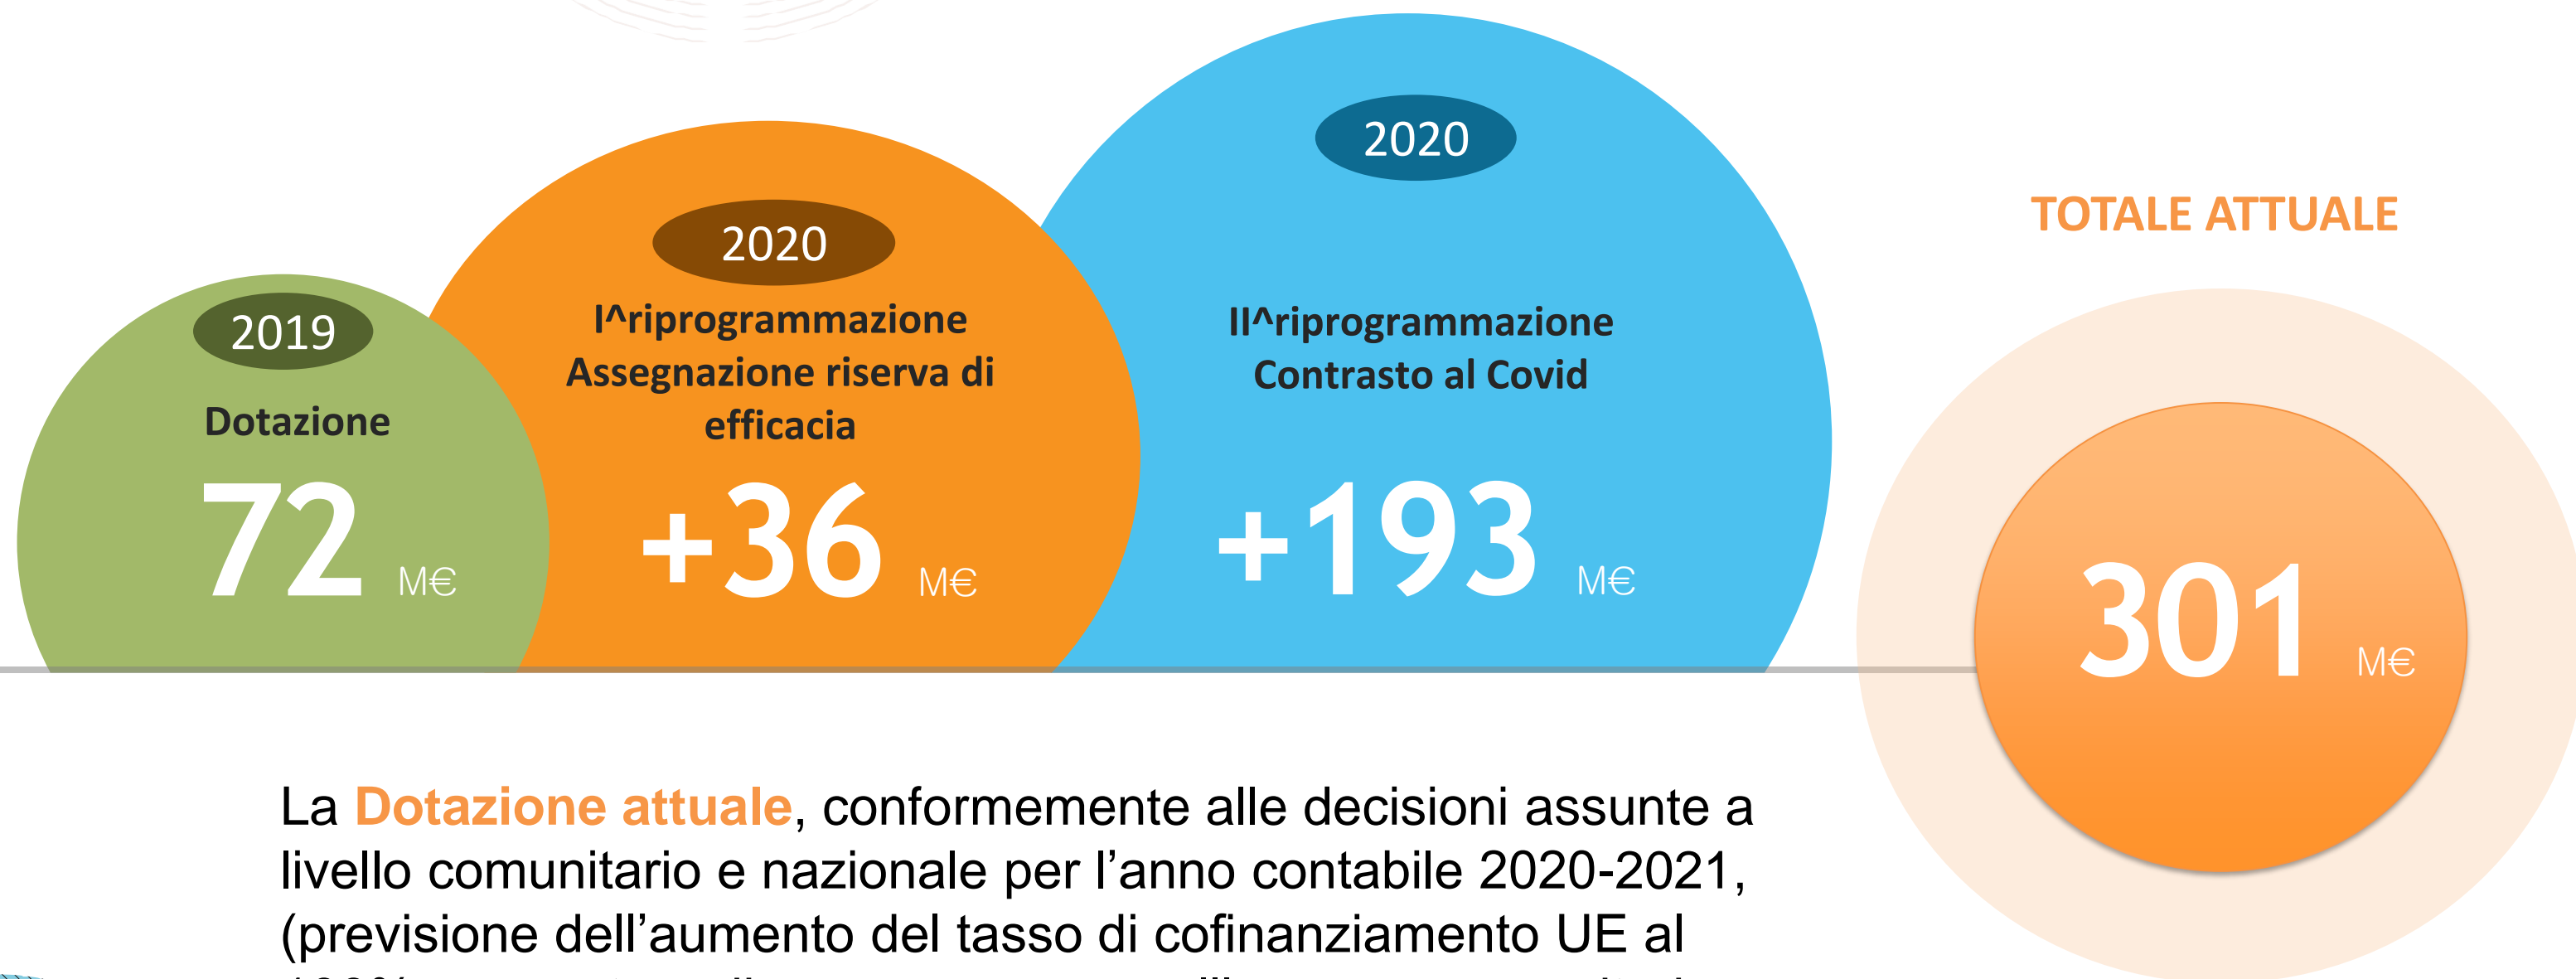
2019
Dotazione
72 M€

2020
I^riprogrammazione Assegnazione riserva di efficacia
+36 M€

2020
II^riprogrammazione Contrasto al Covid
+193 M€

TOTALE ATTUALE
301 M€

La Dotazione attuale, conformemente alle decisioni assunte a livello comunitario e nazionale per l'anno contabile 2020-2021, (previsione dell'aumento del tasso di cofinanziamento UE al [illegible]